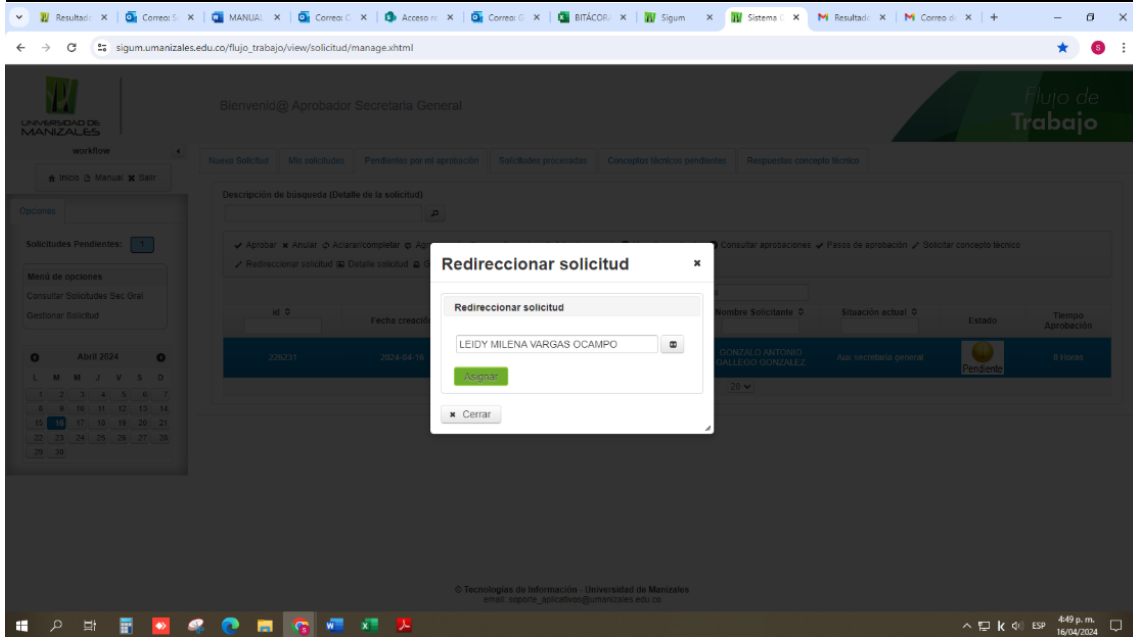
Resultado | Correo: S | MANUAL | Correo: C | Acceso | Correo: C | BITÁCOR | Sigum | Sistema | Resultado | Correo d | +

sigum.umanizales.edu.co/flujo_trabajo/view/solicitud/manage.xhtml

UNIVERSIDAD DE MANIZALES

Bienvenid@ Aprobador Secretaria General

Flujo de Trabajo

workflow

Inicio Manual Salir

Nueva Solicitud | Mis solicitudes | Pendientes por mi aprobación | Solicitudes procesadas | Conceptos técnicos pendientes | Respuestas concepto técnico

Opciones

Solicitudes Pendientes: 1

Menú de opciones

Consultar Solicitudes Sec Gral

Gestionar Solicitud

Abril 2024

| L | M | M | J | V | S | D |
|---|---|---|---|---|---|---|
| 1 | 2 | 3 | 4 | 5 | 6 | 7 |
| 8 | 9 | 10 | 11 | 12 | 13 | 14 |
| 15 | 16 | 17 | 18 | 19 | 20 | 21 |
| 22 | 23 | 24 | 25 | 26 | 27 | 28 |
| 29 | 30 | | | | | |

Descripción de búsqueda (Detalle de la solicitud)

Aprobar Anular Aclarar/completar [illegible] Consultar aprobaciones Pasos de aprobación Solicitar concepto técnico

Redireccionar solicitud Detalle solicitud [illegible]

| Id | Fecha creación | Nombre Solicitante | Situación actual | Estado | Tiempo Aprobación |
|---|---|---|---|---|---|
| 226231 | 2024-04-16 | GONZALO ANTONIO GALLEGO GONZALEZ | Asis secretaria general | Pendiente | 8 Horas |

20

Redireccionar solicitud

Redireccionar solicitud

LEIDY MILENA VARGAS OCAMPO

Asignar

Cerrar

© Tecnologías de Información - Universidad de Manizales
email: soporte_aplicativos@umanizales.edu.co

ESP 4:49 p. m. 16/04/2024